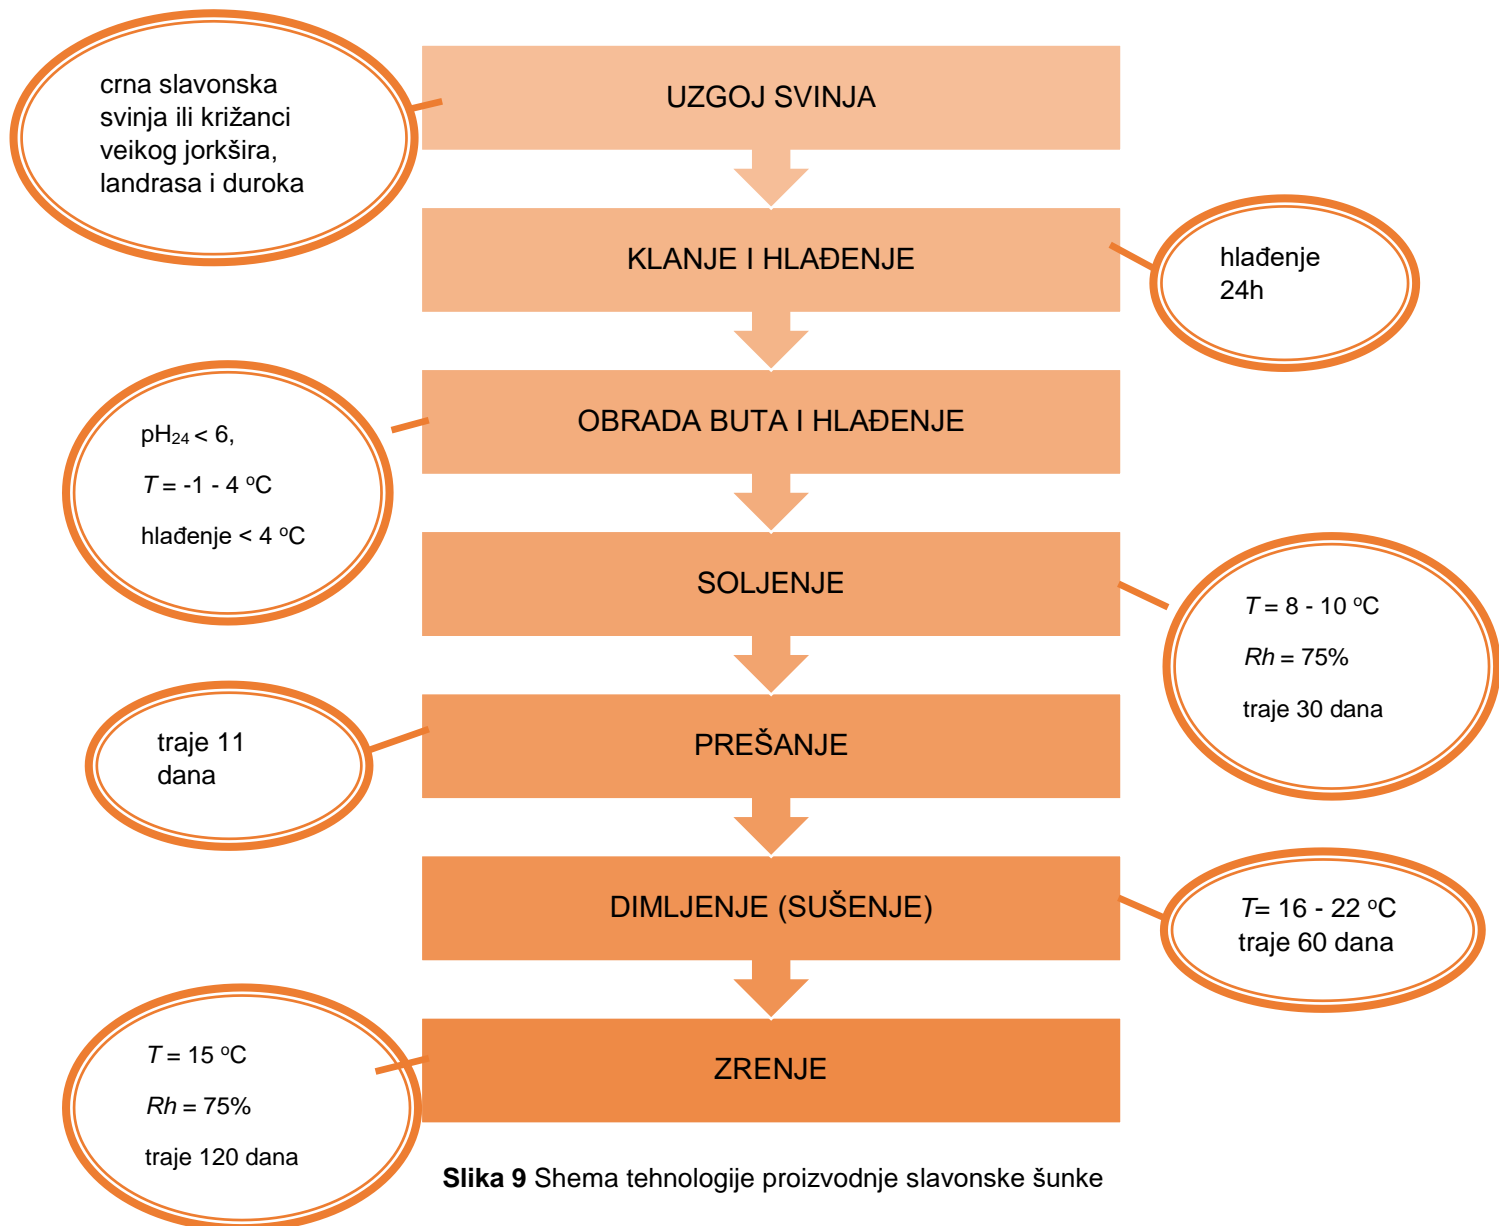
crna slavonska svinja ili križanci veikog jorkšira, landrasa i duroka

UZGOJ SVINJA

KLANJE I HLAĐENJE

hlađenje 24h

pH$_{24}$ < 6,

$T$ = -1 - 4 °C

hlađenje < 4 °C

OBRADA BUTA I HLAĐENJE

SOLJENJE

$T$ = 8 - 10 °C

$Rh$ = 75%

traje 30 dana

traje 11 dana

PREŠANJE

DIMLJENJE (SUŠENJE)

$T$= 16 - 22 °C
traje 60 dana

$T$ = 15 °C

$Rh$ = 75%

traje 120 dana

ZRENJE

**Slika 9** Shema tehnologije proizvodnje slavonske šunke